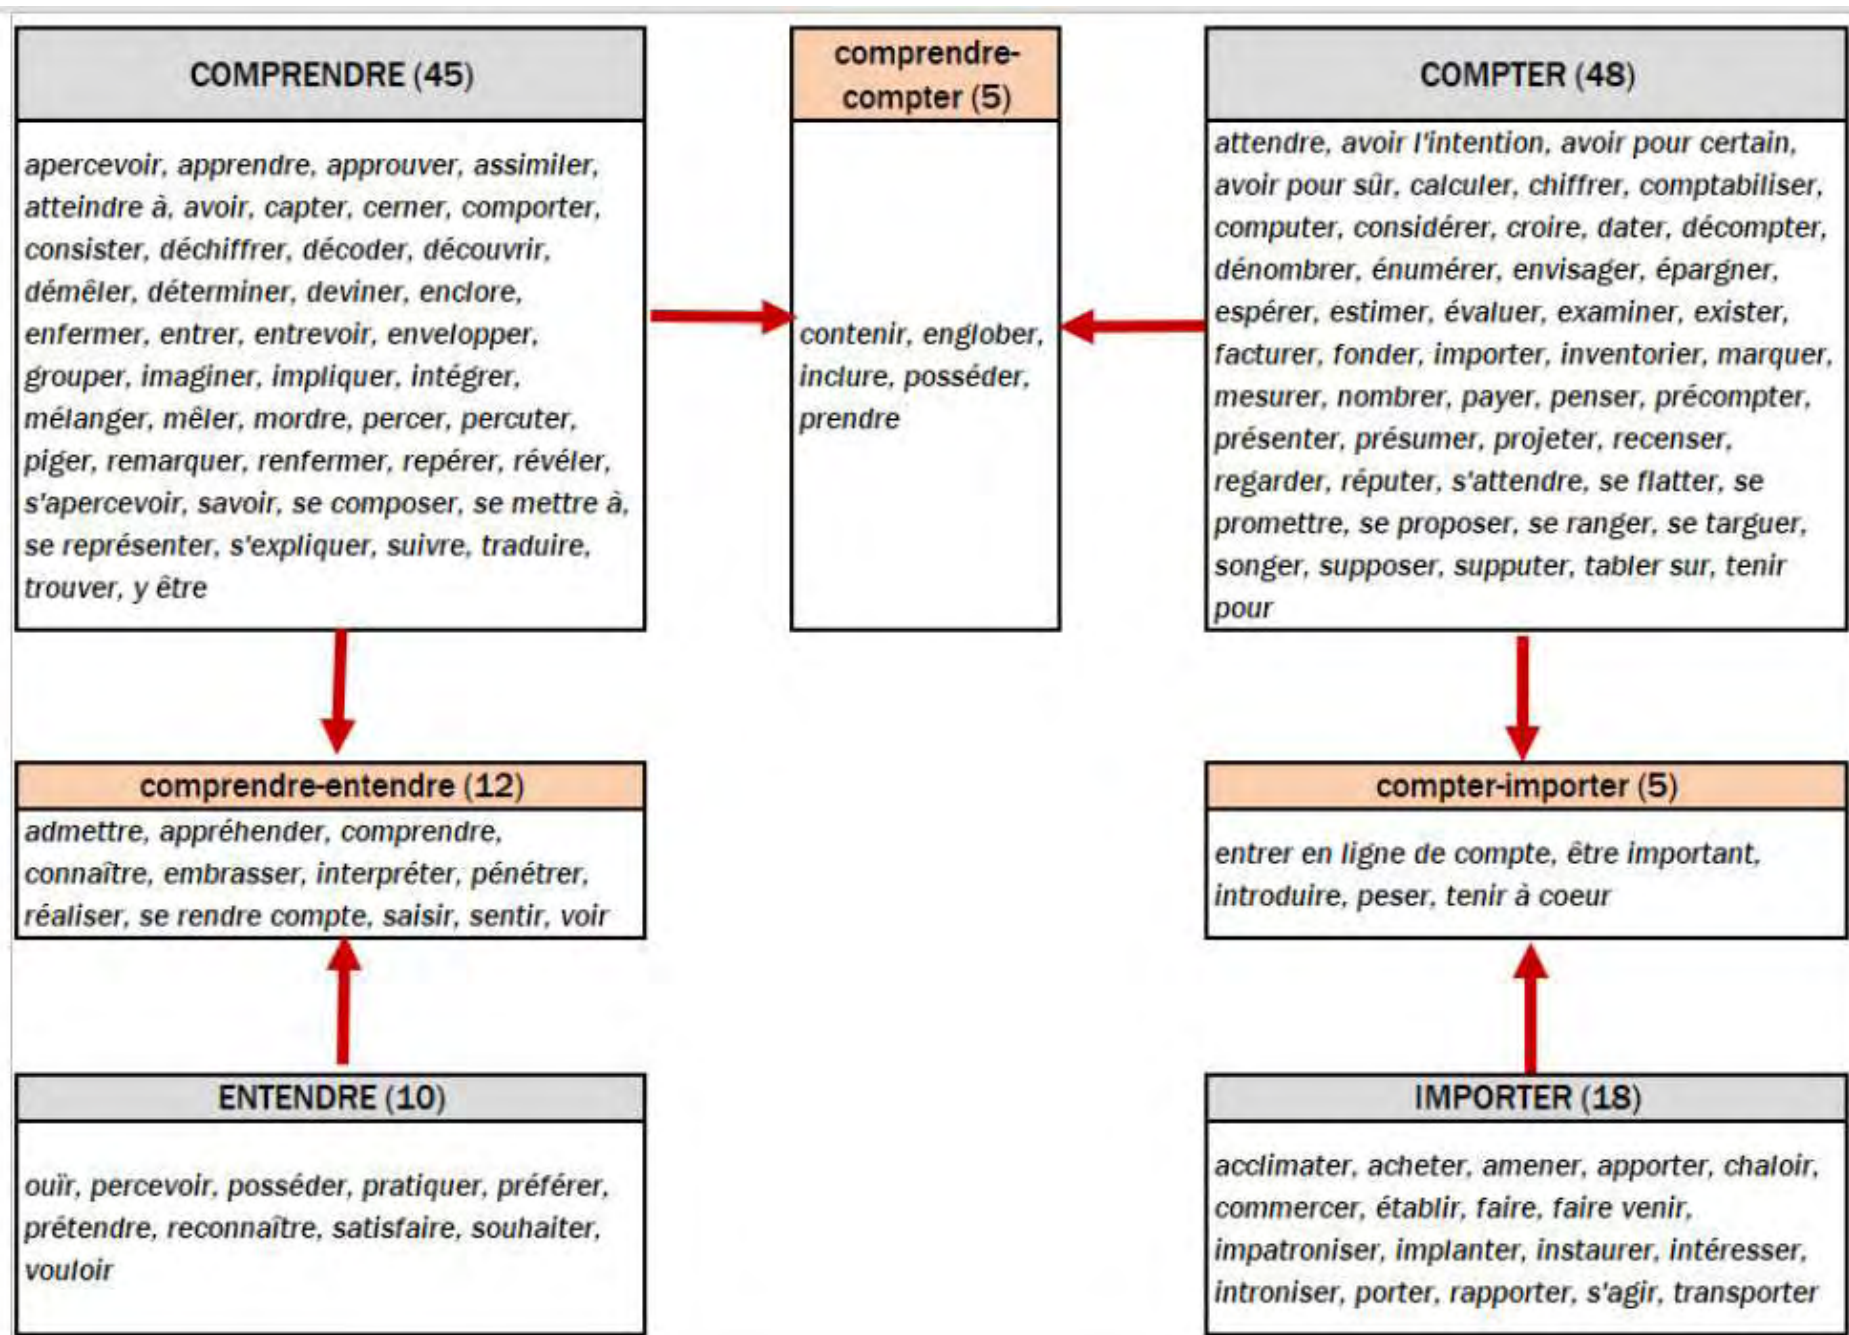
COMPRENDRE (45)

apercevoir, apprendre, approuver, assimiler, atteindre à, avoir, capter, cerner, comporter, consister, déchiffrer, décoder, découvrir, démêler, déterminer, deviner, enclore, enfermer, entrer, entrevoir, envelopper, grouper, imaginer, impliquer, intégrer, mélanger, mêler, mordre, percer, percuter, piger, remarquer, renfermer, repérer, révéler, s'apercevoir, savoir, se composer, se mettre à, se représenter, s'expliquer, suivre, traduire, trouver, y être

comprendre-compter (5)

contenir, englober, inclure, posséder, prendre

COMPTER (48)

attendre, avoir l'intention, avoir pour certain, avoir pour sûr, calculer, chiffrer, comptabiliser, computer, considérer, croire, dater, décompter, dénombrer, énumérer, envisager, épargner, espérer, estimer, évaluer, examiner, exister, facturer, fonder, importer, inventorier, marquer, mesurer, nombrer, payer, penser, précompter, présenter, présumer, projeter, recenser, regarder, réputer, s'attendre, se flatter, se promettre, se proposer, se ranger, se targuer, songer, supposer, supputer, tabler sur, tenir pour

comprendre-entendre (12)

admettre, appréhender, comprendre, connaître, embrasser, interpréter, pénétrer, réaliser, se rendre compte, saisir, sentir, voir

compter-importer (5)

entrer en ligne de compte, être important, introduire, peser, tenir à coeur

ENTENDRE (10)

ouïr, percevoir, posséder, pratiquer, préférer, prétendre, reconnaître, satisfaire, souhaiter, vouloir

IMPORTER (18)

acclimater, acheter, amener, apporter, chaloir, commercer, établir, faire, faire venir, impatroniser, implanter, instaurer, intéresser, introniser, porter, rapporter, s'agir, transporter